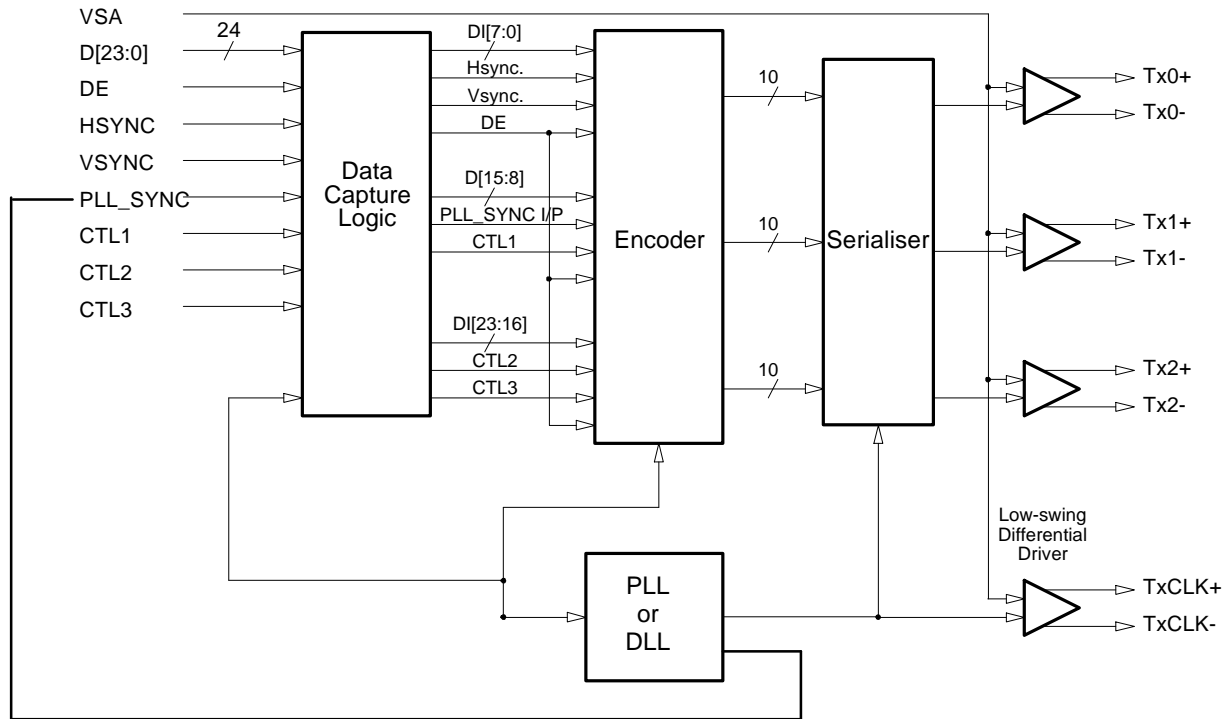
VSA
D[23:0]
24
DE
HSYNC
VSYNC
PLL_SYNC
CTL1
CTL2
CTL3

Data Capture Logic

DI[7:0]
Hsync.
Vsync.
DE
D[15:8]
PLL_SYNC I/P
CTL1
DI[23:16]
CTL2
CTL3

Encoder

10
10
10

Serialiser

Tx0+
Tx0-
Tx1+
Tx1-
Tx2+
Tx2-

Low-swing Differential Driver

TxCLK+
TxCLK-

PLL or DLL